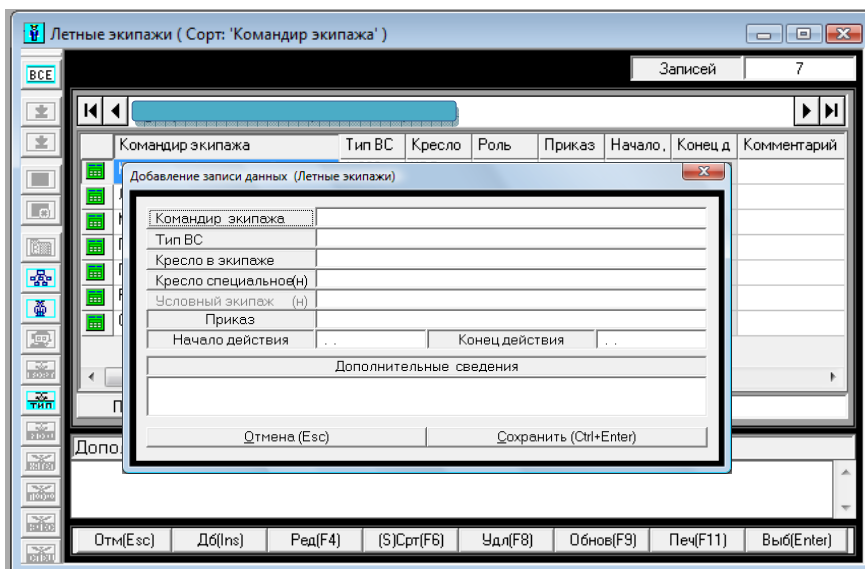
Летные экипажи ( Сорт: 'Командир экипажа' )

ВСЕ

Записей 7

| Командир экипажа | Тип ВС | Кресло | Роль | Приказ | Начало, | Конец д | Комментарий |
|---|---|---|---|---|---|---|---|

Добавление записи данных (Летные экипажи)

Командир экипажа
Тип ВС
Кресло в экипаже
Кресло специальное(н)
Условный экипаж (н)
Приказ
Начало действия . .
Конец действия . .
Дополнительные сведения

Отмена (Esc)
Сохранить (Ctrl+Enter)

ТИП

П

Допо

Отм(Esc) Дб(Ins) Ред(F4) (S)Срт(F6) Удл(F8) Обнов(F9) Печ(F11) Выб(Enter)